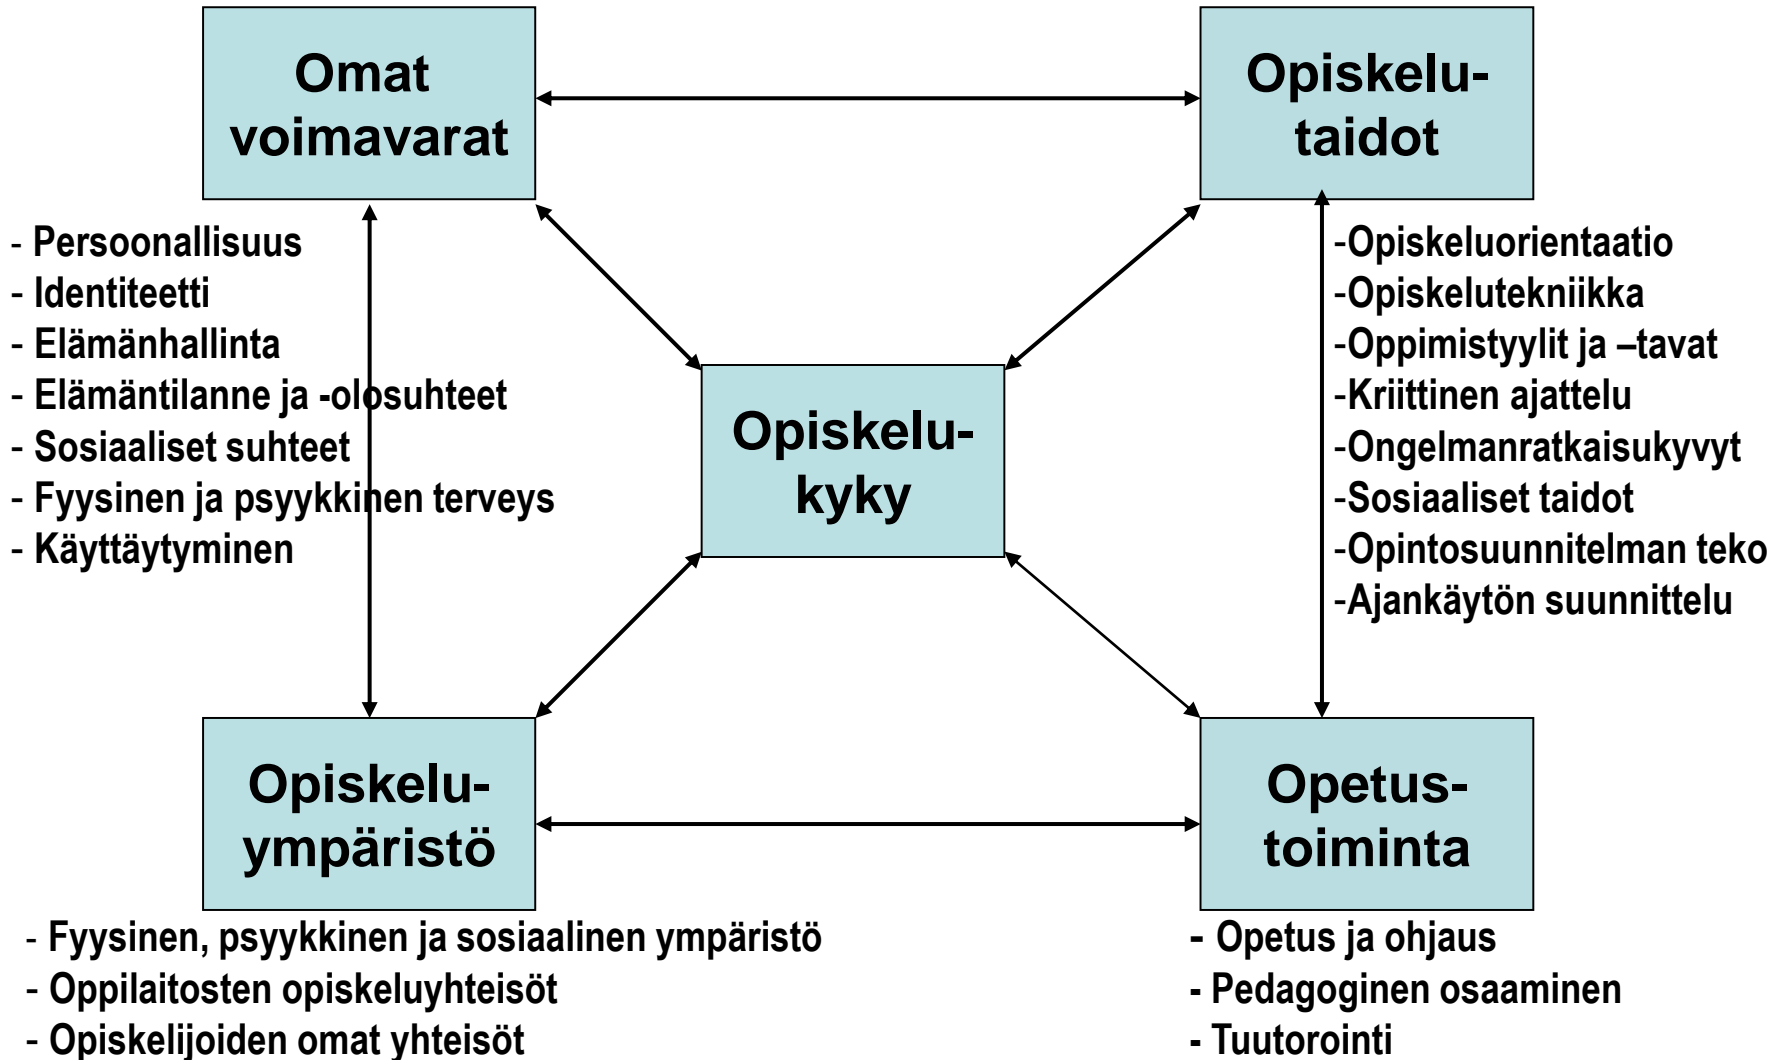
Omat voimavarat

Opiskelu-taidot

- Persoonallisuus
- Identiteetti
- Elämänhallinta
- Elämäntilanne ja -olosuhteet
- Sosiaaliset suhteet
- Fyysinen ja psyykkinen terveys
- Käyttäytyminen

-Opiskeluorientaatio
-Opiskelutekniikka
-Oppimistyylit ja –tavat
-Kriittinen ajattelu
-Ongelmanratkaisukyvyt
-Sosiaaliset taidot
-Opintosuunnitelman teko
-Ajankäytön suunnittelu

Opiskelu-kyky

Opiskelu-ympäristö

Opetus-toiminta

- Fyysinen, psyykkinen ja sosiaalinen ympäristö
- Oppilaitosten opiskeluyhteisöt
- Opiskelijoiden omat yhteisöt

- Opetus ja ohjaus
- Pedagoginen osaaminen
- Tuutorointi